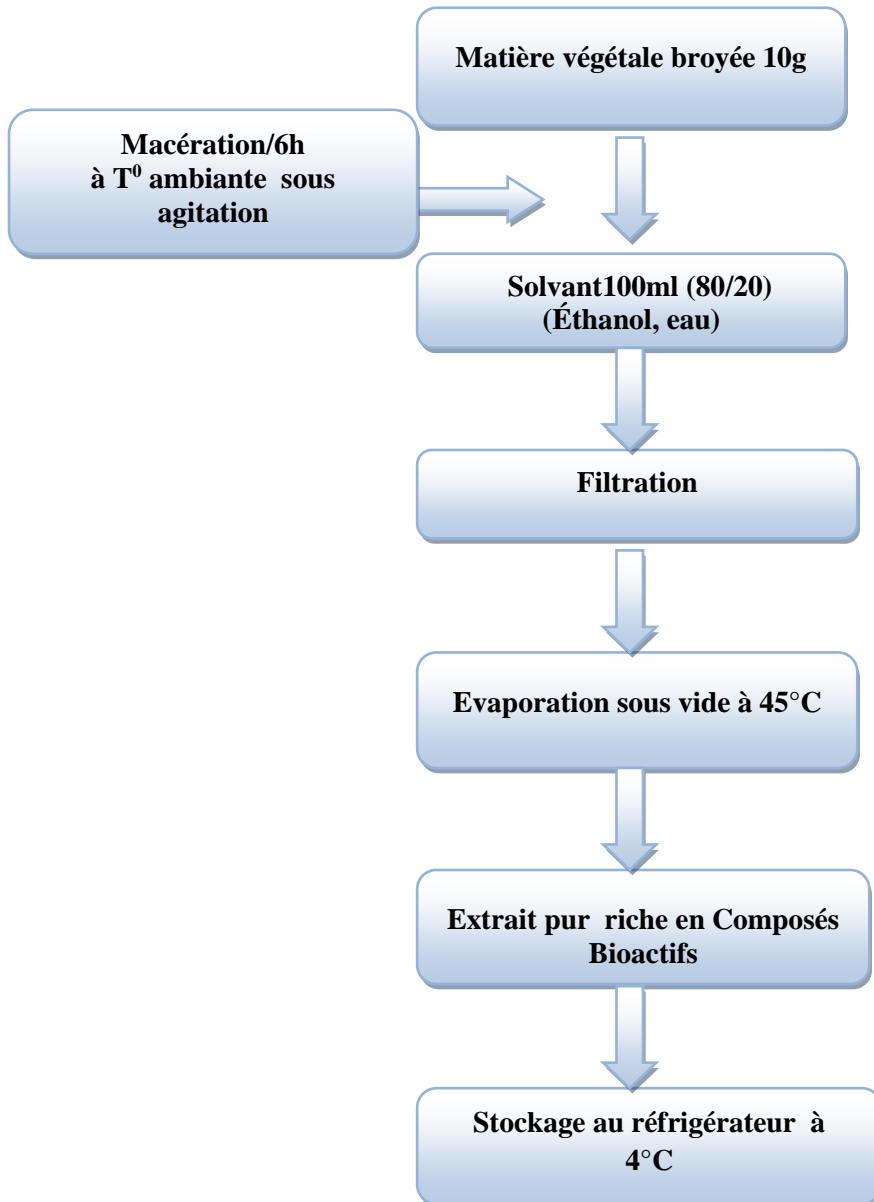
Matière végétale broyée 10g

Macération/6h
à $T^0$ ambiante sous agitation

Solvant100ml (80/20)
(Éthanol, eau)

Filtration

Evaporation sous vide à 45°C

Extrait pur riche en Composés Bioactifs

Stockage au réfrigérateur à 4°C